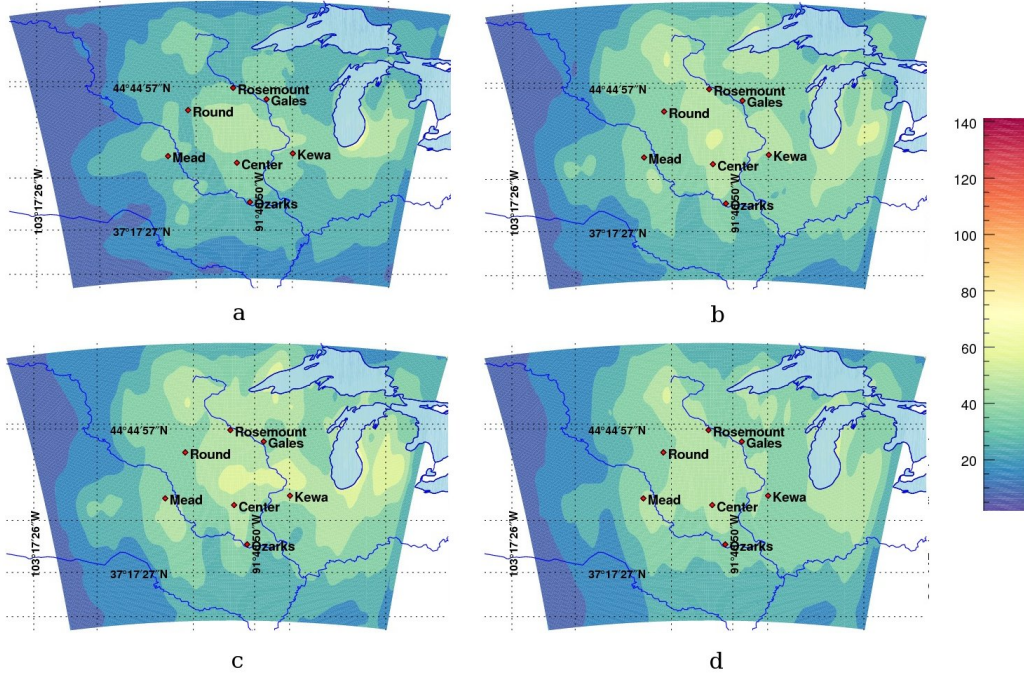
44°44′57″N
Rosemount
Gales
Round
Mead
Center
Kewa
103°17′26″W
91°40′50″W
Ozarks
37°17′27″N
a

44°44′57″N
Rosemount
Gales
Round
Mead
Center
Kewa
103°17′26″W
91°40′50″W
Ozarks
37°17′27″N
b

140
120
100
80
60
40
20

44°44′57″N
Rosemount
Gales
Round
Mead
Center
Kewa
103°17′26″W
91°40′50″W
Ozarks
37°17′27″N
c

44°44′57″N
Rosemount
Gales
Round
Mead
Center
Kewa
103°17′26″W
91°40′50″W
Ozarks
37°17′27″N
d